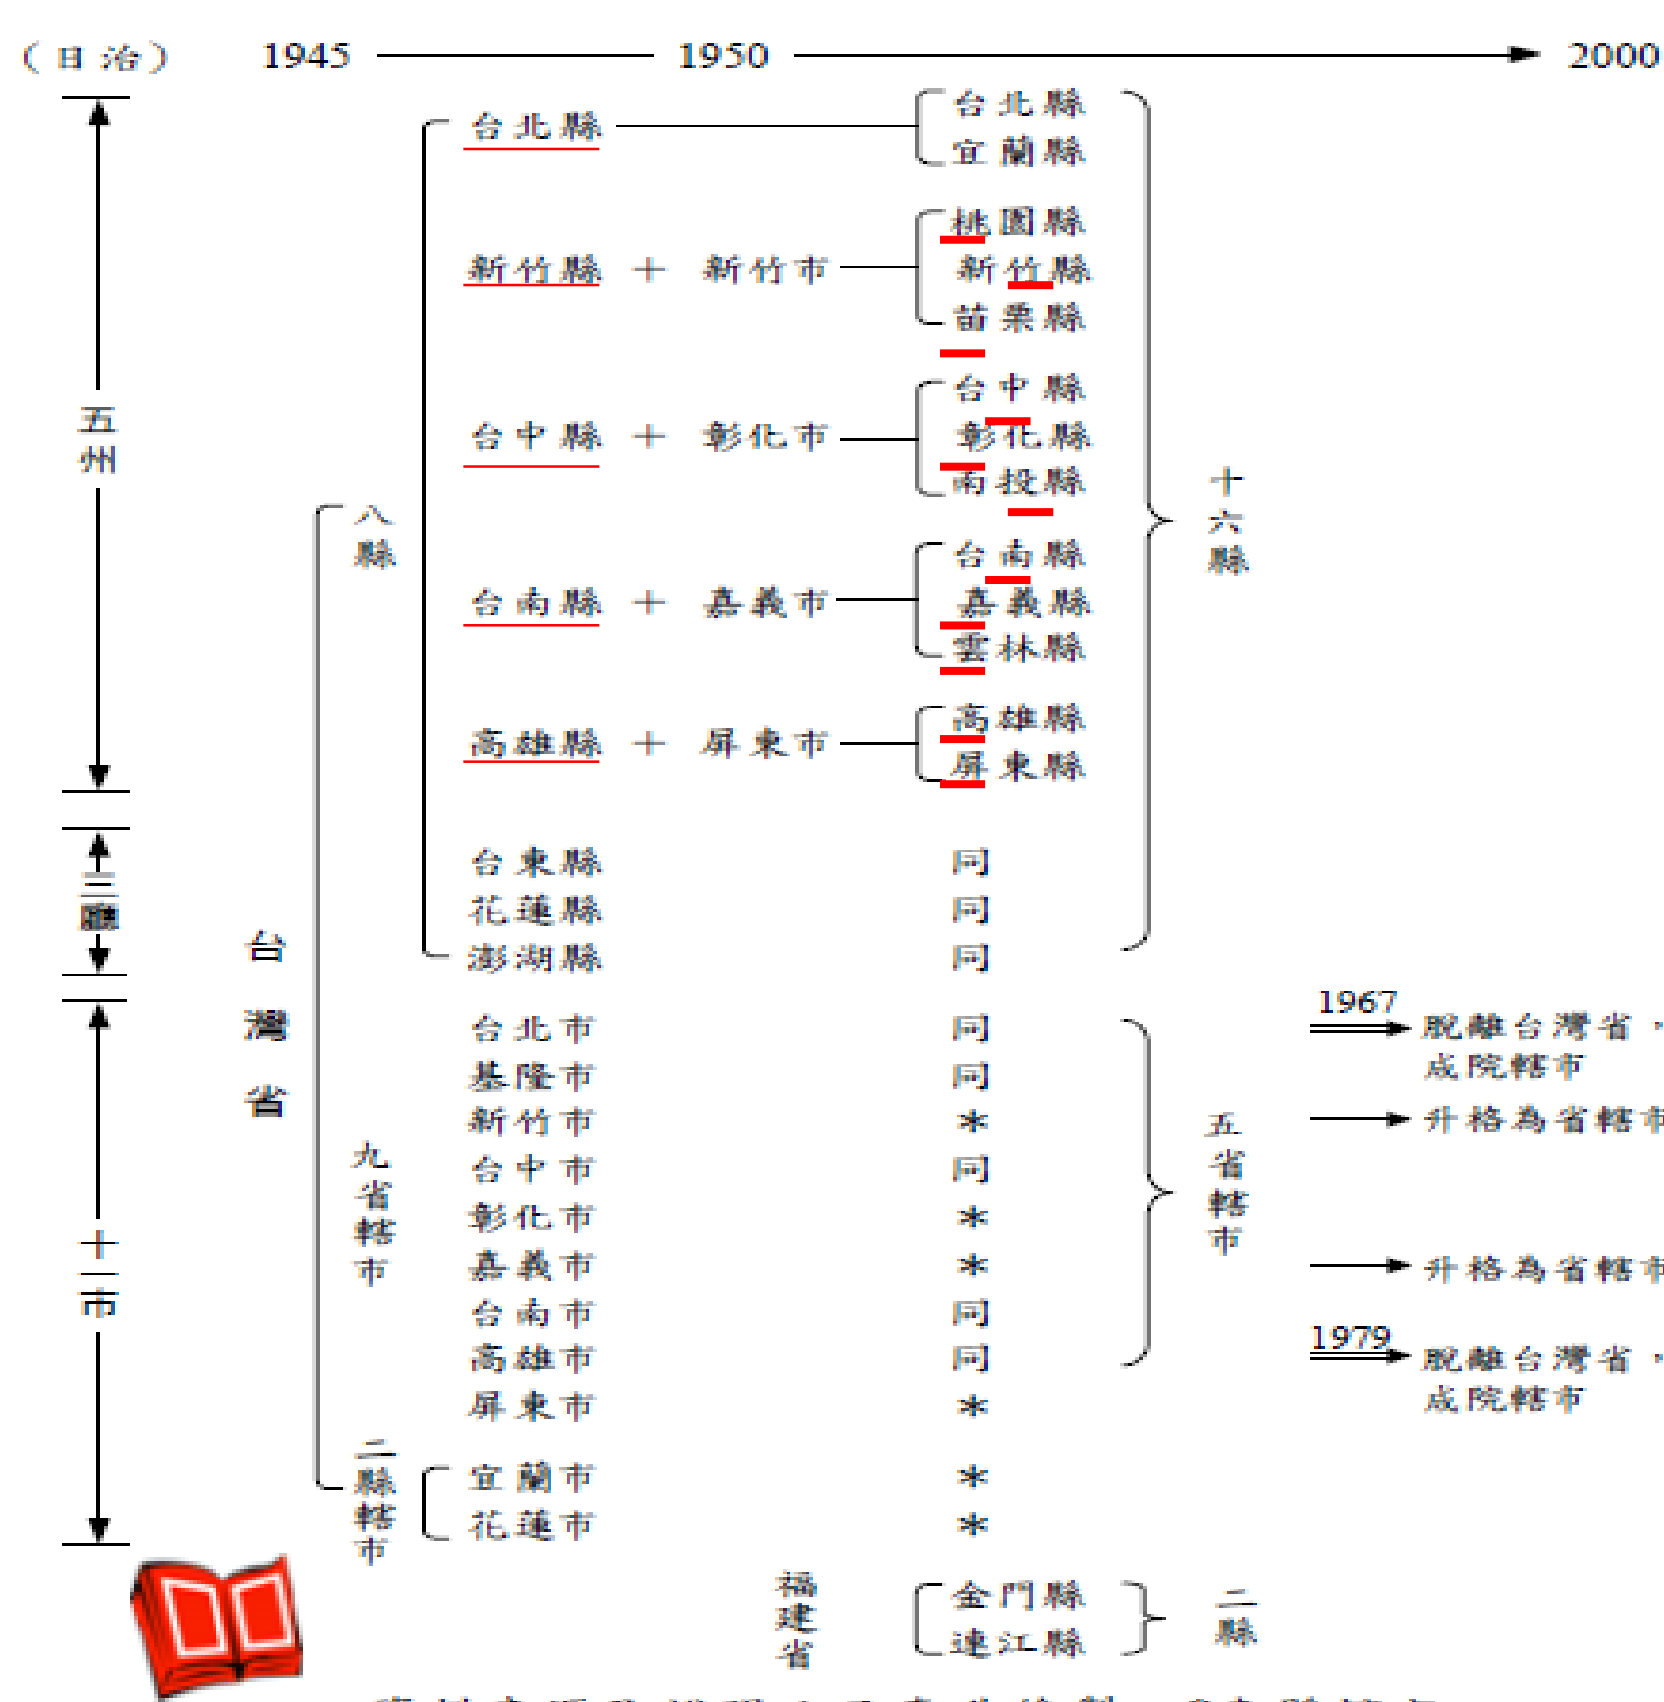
（日治） 1945 1950 2000

五州

三廳

十一市

台灣省

八縣

台北縣
新竹縣 ＋ 新竹市
台中縣 ＋ 彰化市
台南縣 ＋ 嘉義市
高雄縣 ＋ 屏東市
台東縣
花蓮縣
澎湖縣

台北縣
宜蘭縣
桃園縣
新竹縣
苗栗縣
台中縣
彰化縣
南投縣
台南縣
嘉義縣
雲林縣
高雄縣
屏東縣
同
同
同

十六縣

九省轄市

台北市 同
基隆市 同
新竹市 ＊
台中市 同
彰化市 ＊
嘉義市 ＊
台南市 同
高雄市 同
屏東市 ＊

五省轄市

1967 脫離台灣省，成院轄市
升格為省轄市
升格為省轄市
1979 脫離台灣省，成院轄市

二縣轄市

宜蘭市 ＊
花蓮市 ＊

福建省

金門縣
連江縣

二縣

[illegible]